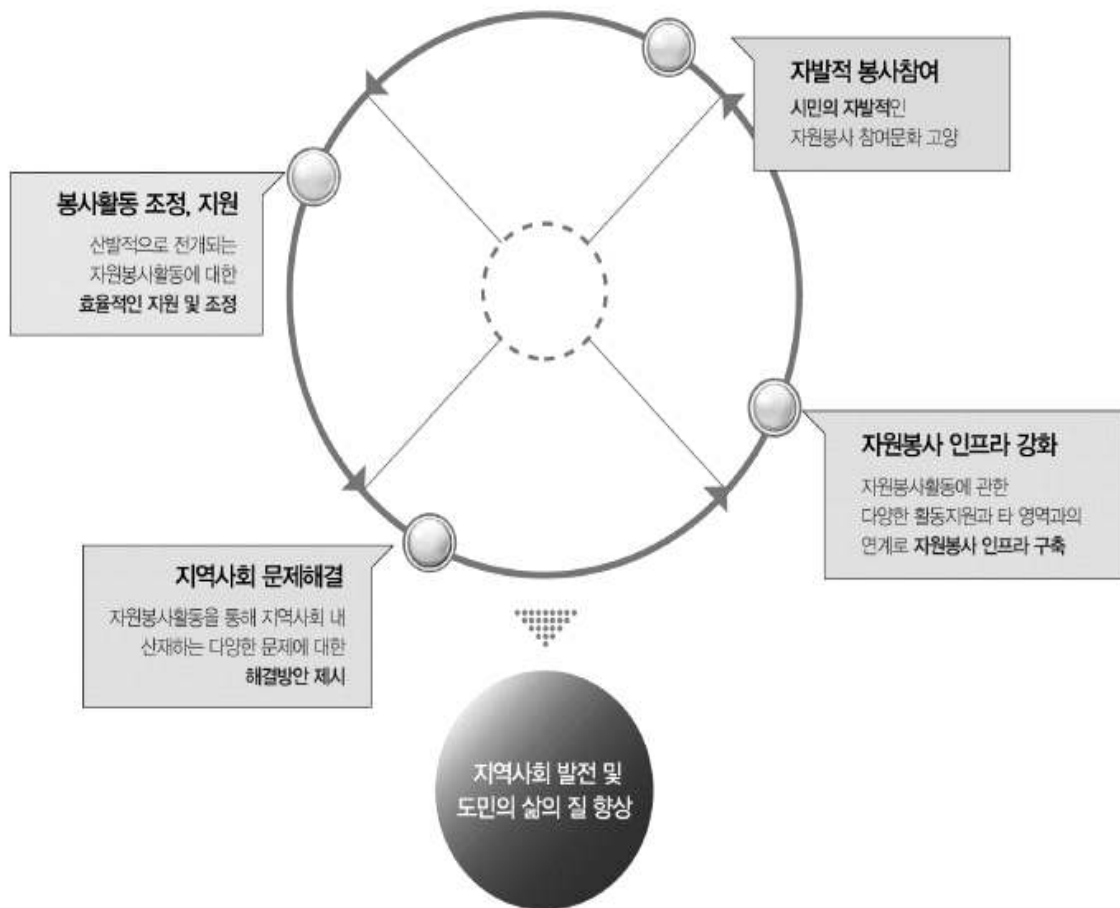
자발적 봉사참여
시민의 자발적인 자원봉사 참여문화 고양

봉사활동 조정, 지원
산발적으로 전개되는 자원봉사활동에 대한 효율적인 지원 및 조정

자원봉사 인프라 강화
자원봉사활동에 관한 다양한 활동지원과 타 영역과의 연계로 자원봉사 인프라 구축

지역사회 문제해결
자원봉사활동을 통해 지역사회 내 산재하는 다양한 문제에 대한 해결방안 제시

지역사회 발전 및 도민의 삶의 질 향상